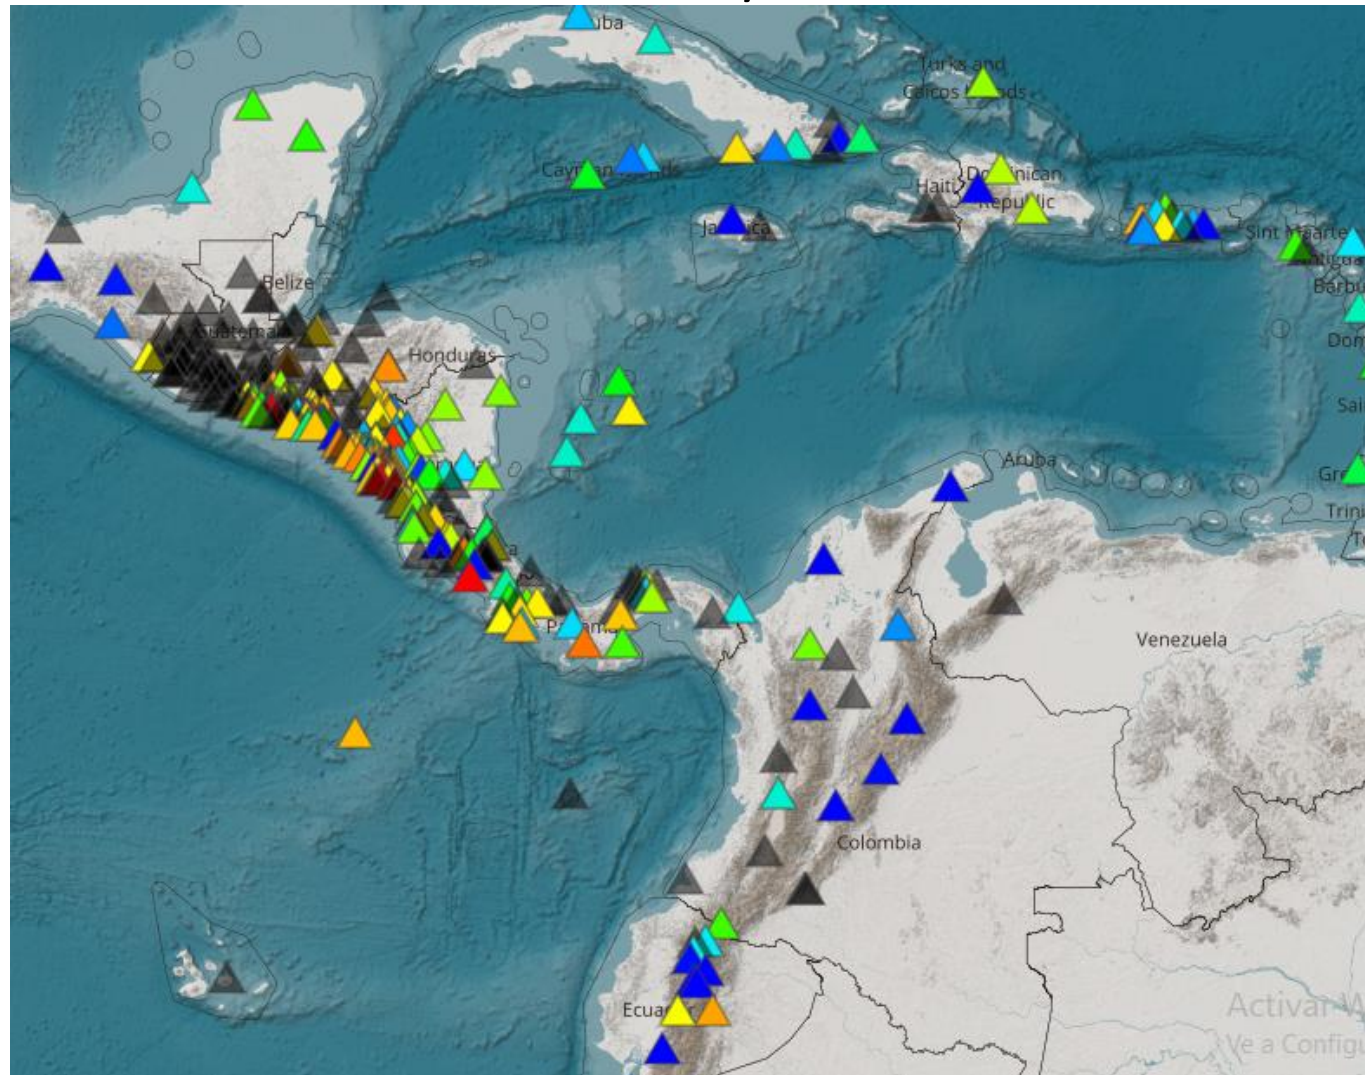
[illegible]uba

Turks and Caicos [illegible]ds

Cay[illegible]an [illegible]s

Do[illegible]inican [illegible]epublic

Haiti

Ja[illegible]ca

Sint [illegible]aarte

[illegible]tigua

Barbu

Don

Sai

Gr

Trini

Belize

Guatemala

Honduras

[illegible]a

Panama

Aruba

Venezuela

Colombia

Ecua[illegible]

Activar W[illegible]

Ve a Config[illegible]